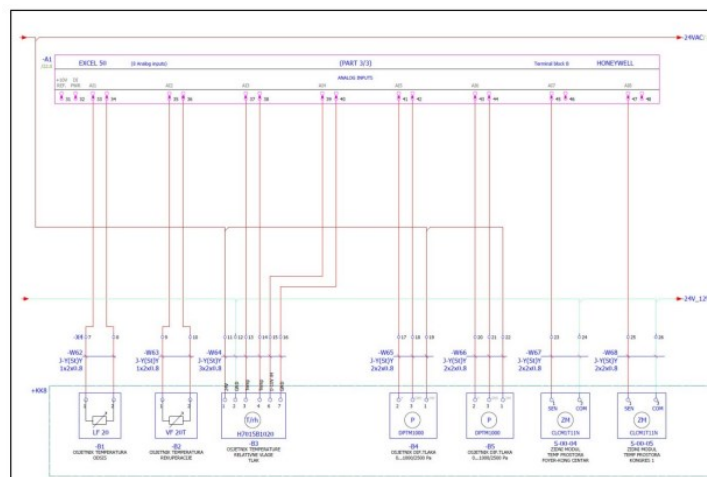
24VAC

-A1
EXCEL 50
(8 Analog inputs)
(PART 3/3)
Terminal block 8
HONEYWELL
ANALOG INPUTS

AI1 AI2 AI3 AI4 AI5 AI6 AI7 AI8

31 32 33 34 35 36 37 38 39 40 41 42 43 44 45 46 47 48

24V_12

-W62
3-Y(St)Y
1x2x0.8

-W63
3-Y(St)Y
1x2x0.8

-W64
3-Y(St)Y
3x2x0.8

-W65
3-Y(St)Y
2x2x0.8

-W66
3-Y(St)Y
2x2x0.8

-W67
3-Y(St)Y
2x2x0.8

-W68
3-Y(St)Y
2x2x0.8

+KK8

LF 20
-B1
OSJETNIK TEMPERATURA

VF 20T
-B2
OSJETNIK TEMPERATURA
REKUPERACIJE

T/rh
H7015B1020
-B3
OSJETNIK TEMPERATURE
RELATIVNE VLAGE

P
DPTM1000
-B4
OSJETNIK DIF.TLAKA
0...1000/2500 Pa

P
DPTM1000
-B5
OSJETNIK DIF.TLAKA
0...1000/2500 Pa

SEN COM
ZM
CLCM0T11N
S-00-04
ZIDNI MODUL
TEMP. PROSTORA

SEN COM
ZM
CLCM0T11N
S-00-05
ZIDNI MODUL
TEMP. PROSTORA